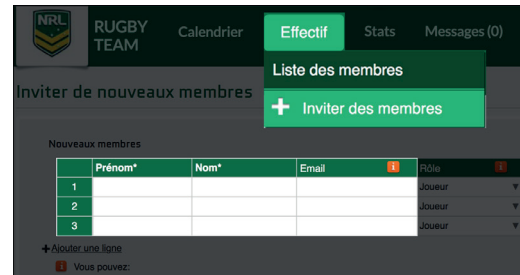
NRL

RUGBY TEAM

Calendrier

Effectif

Stats

Messages (0)

Liste des membres

+ Inviter des membres

Inviter de nouveaux membres

Nouveaux membres

|   | Prénom* | Nom* | Email i | Rôle i |
|---|---|---|---|---|
| 1 |   |   |   | Joueur ▼ |
| 2 |   |   |   | Joueur ▼ |
| 3 |   |   |   | Joueur ▼ |

+ Ajouter une ligne

i Vous pouvez: